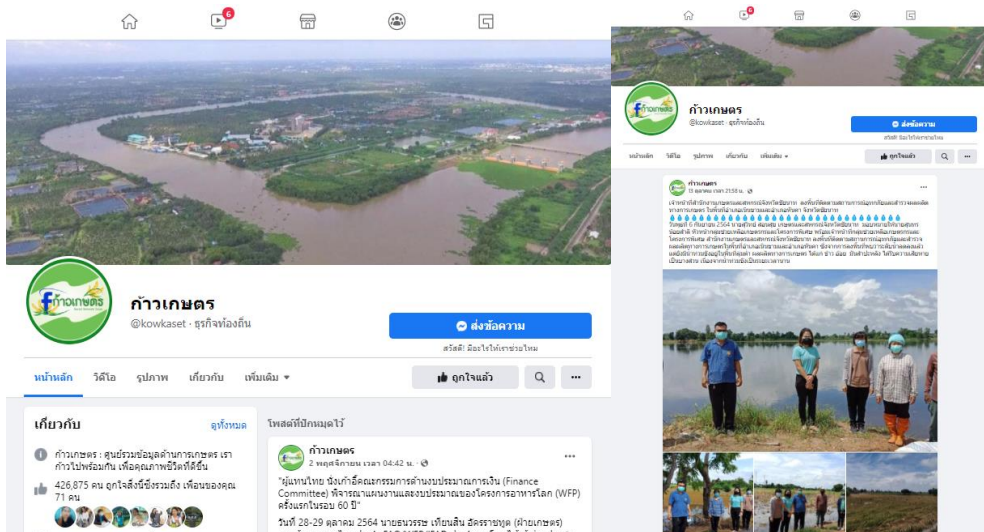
6

ก้าวเกษตร

ก้าวเกษตร
@kowkaset · ธุรกิจท้องถิ่น

ส่งข้อความ

สวัสดี! มีอะไรให้เราช่วยไหม

หน้าหลัก วิดีโอ รูปภาพ เกี่ยวกับ เพิ่มเติม ▾

ถูกใจแล้ว

เกี่ยวกับ
ดูทั้งหมด

ก้าวเกษตร : ศูนย์รวมข้อมูลด้านการเกษตร เรา ก้าวไปพร้อมกัน เพื่อคุณภาพชีวิตที่ดีขึ้น

426,875 คน ถูกใจสิ่งนี้ซึ่งรวมถึง เพื่อนของคุณ 71 คน

โพสต์ที่ปักหมุดไว้

ก้าวเกษตร
2 พฤศจิกายน เวลา 04:42 น. ·

"ผู้แทนไทย นั่งเก้าอี้คณะกรรมการด้านงบประมาณการเงิน (Finance Committee) พิจารณาแผนงานแลงบประมาณของโครงการอาหารโลก (WFP) ครั้งแรกในรอบ 60 ปี"

วันที่ 28-29 ตุลาคม 2564 นายธนวรรธ เทียนสิน อัครราชทูต (ฝ่ายเกษตร)

6

ก้าวเกษตร
@kowkaset · ธุรกิจท้องถิ่น

ส่งข้อความ

สวัสดี! มีอะไรให้เราช่วยไหม

หน้าหลัก วิดีโอ รูปภาพ เกี่ยวกับ เพิ่มเติม ▾

ถูกใจแล้ว

ก้าวเกษตร
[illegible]

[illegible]